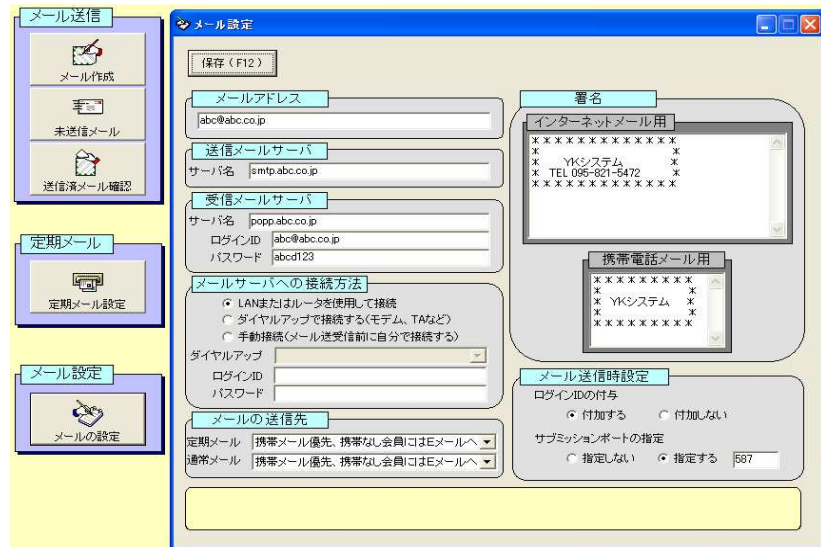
メール送信

メール作成

未送信メール

送信済メール確認

定期メール

定期メール設定

メール設定

メールの設定

メール設定

保存（F12）

メールアドレス
abc@abc.co.jp

送信メールサーバ
サーバ名 smtp.abc.co.jp

受信メールサーバ
サーバ名 popp.abc.co.jp
ログインID abc@abc.co.jp
パスワード abcd123

メールサーバへの接続方法
LANまたはルータを使用して接続
ダイヤルアップで接続する（モデム、TAなど）
手動接続（メール送受信前に自分で接続する）
ダイヤルアップ
ログインID
パスワード

メールの送信先
定期メール 携帯メール優先、携帯なし会員にはEメールへ
通常メール 携帯メール優先、携帯なし会員にはEメールへ

署名
インターネットメール用
＊＊＊＊＊＊＊＊＊＊＊＊＊
＊ ＊
＊ YKシステム ＊
＊ TEL 095-821-5472 ＊
＊＊＊＊＊＊＊＊＊＊＊＊＊

携帯電話メール用
＊＊＊＊＊＊＊＊＊
＊ ＊
＊ YKシステム ＊
＊ ＊
＊＊＊＊＊＊＊＊＊

メール送信時設定
ログインIDの付与
付加する 付加しない
サブミッションポートの指定
指定しない 指定する 587